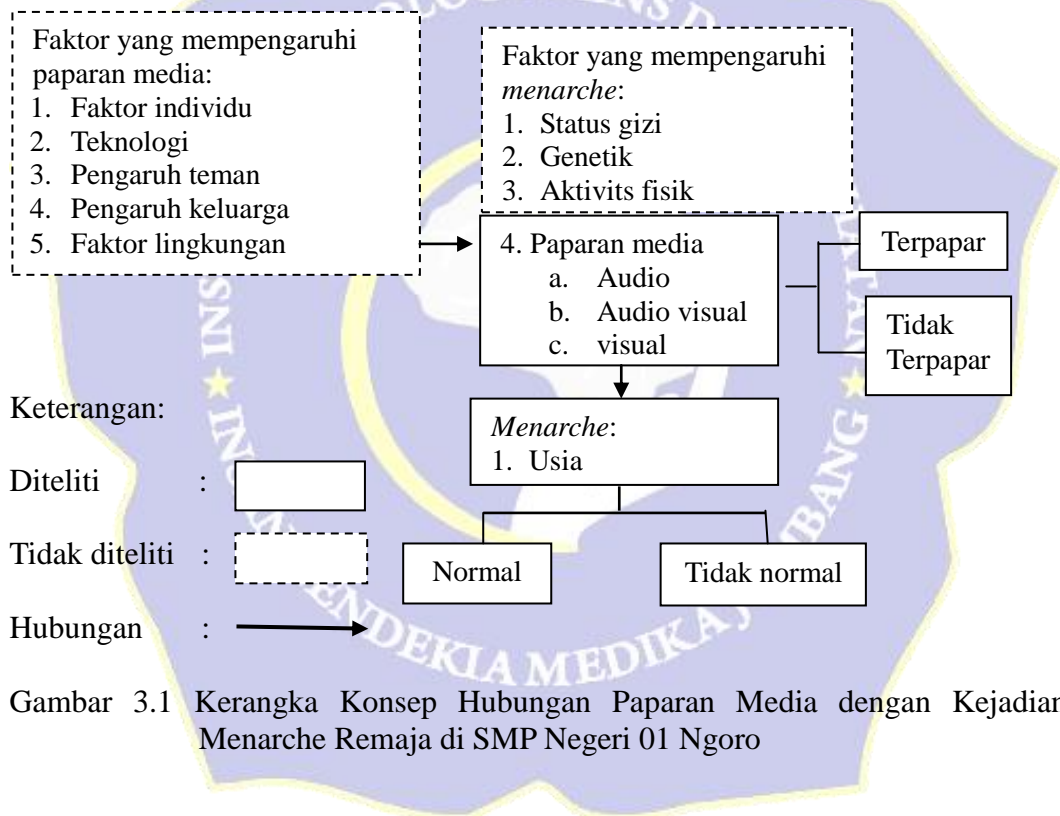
Faktor yang mempengaruhi paparan media:
1. Faktor individu
2. Teknologi
3. Pengaruh teman
4. Pengaruh keluarga
5. Faktor lingkungan

Faktor yang mempengaruhi *menarche*:
1. Status gizi
2. Genetik
3. Aktivits fisik

4. Paparan media
a. Audio
b. Audio visual
c. visual

Terpapar

Tidak Terpapar

*Menarche*:
1. Usia

Normal

Tidak normal

Keterangan:

Diteliti :

Tidak diteliti :

Hubungan :

Gambar 3.1 Kerangka Konsep Hubungan Paparan Media dengan Kejadian Menarche Remaja di SMP Negeri 01 Ngoro